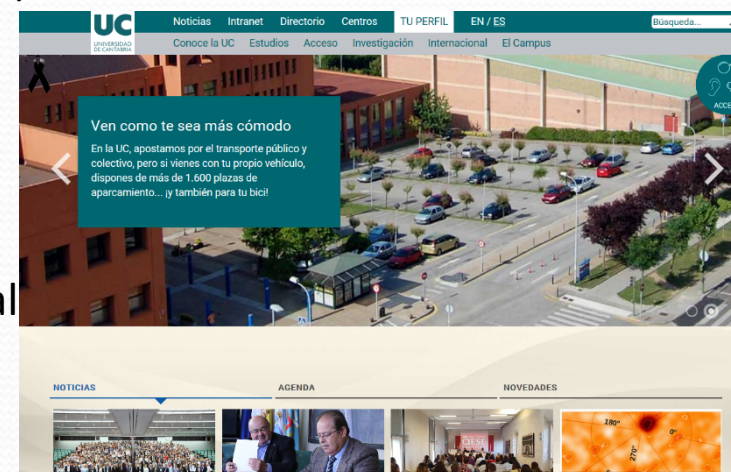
UC
UNIVERSIDAD DE CANTABRIA

Noticias Intranet Directorio Centros TU PERFIL EN / ES
Búsqueda...

Conoce la UC Estudios Acceso Investigación Internacional El Campus

Ven como te sea más cómodo

En la UC, apostamos por el transporte público y colectivo, pero si vienes con tu propio vehículo, dispones de más de 1.600 plazas de aparcamiento... ¡y también para tu bici!

ACCE

al

NOTICIAS
AGENDA
NOVEDADES

180°
0°
270°